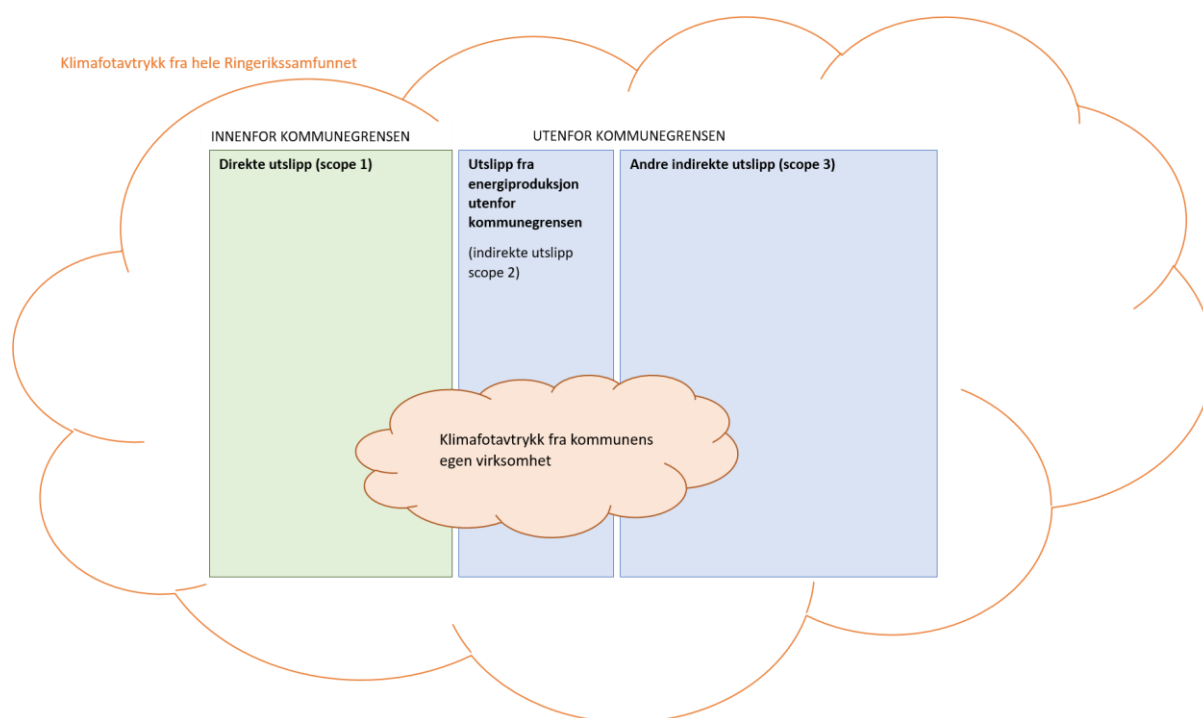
Klimafotavtrykk fra hele Ringerikssamfunnet

INNENFOR KOMMUNEGRENSEN

UTENFOR KOMMUNEGRENSEN

**Direkte utslipp (scope 1)**

**Utslipp fra energiproduksjon utenfor kommunegrensen**

(indirekte utslipp scope 2)

**Andre indirekte utslipp (scope 3)**

Klimafotavtrykk fra kommunens egen virksomhet